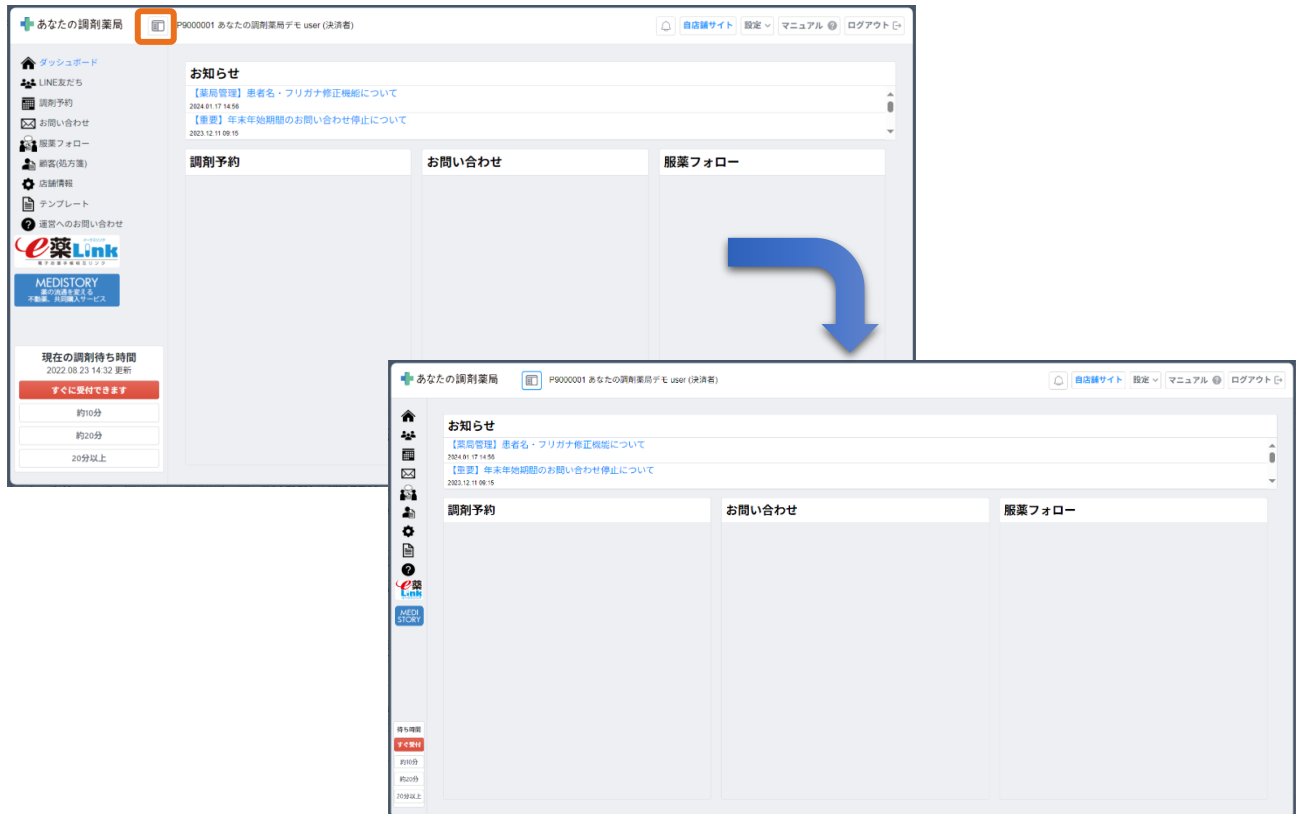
あなたの調剤薬局 P9000001 あなたの調剤薬局デモ user (決済者)

自店舗サイト 設定 マニュアル ログアウト

ダッシュボード
LINE友だち
調剤予約
お問い合わせ
服薬フォロー
顧客(処方箋)
店舗情報
テンプレート
運営へのお問い合わせ

e薬Link
電子お薬手帳相互リンク

MEDISTORY
薬の流通を変える
不動薬、共同購入サービス

現在の調剤待ち時間
2022.08.23 14:32 更新
すぐに受付できます
約10分
約20分
20分以上

お知らせ
【薬局管理】患者名・フリガナ修正機能について
2024.01.17 14:56
【重要】年末年始期間のお問い合わせ停止について
2023.12.11 09:15

調剤予約
お問い合わせ
服薬フォロー

あなたの調剤薬局 P9000001 あなたの調剤薬局デモ user (決済者)

自店舗サイト 設定 マニュアル ログアウト

お知らせ
【薬局管理】患者名・フリガナ修正機能について
2024.01.17 14:56
【重要】年末年始期間のお問い合わせ停止について
2023.12.11 09:15

調剤予約
お問い合わせ
服薬フォロー

e薬Link
MEDI STORY

待ち時間
すぐ受付
約10分
約20分
20分以上